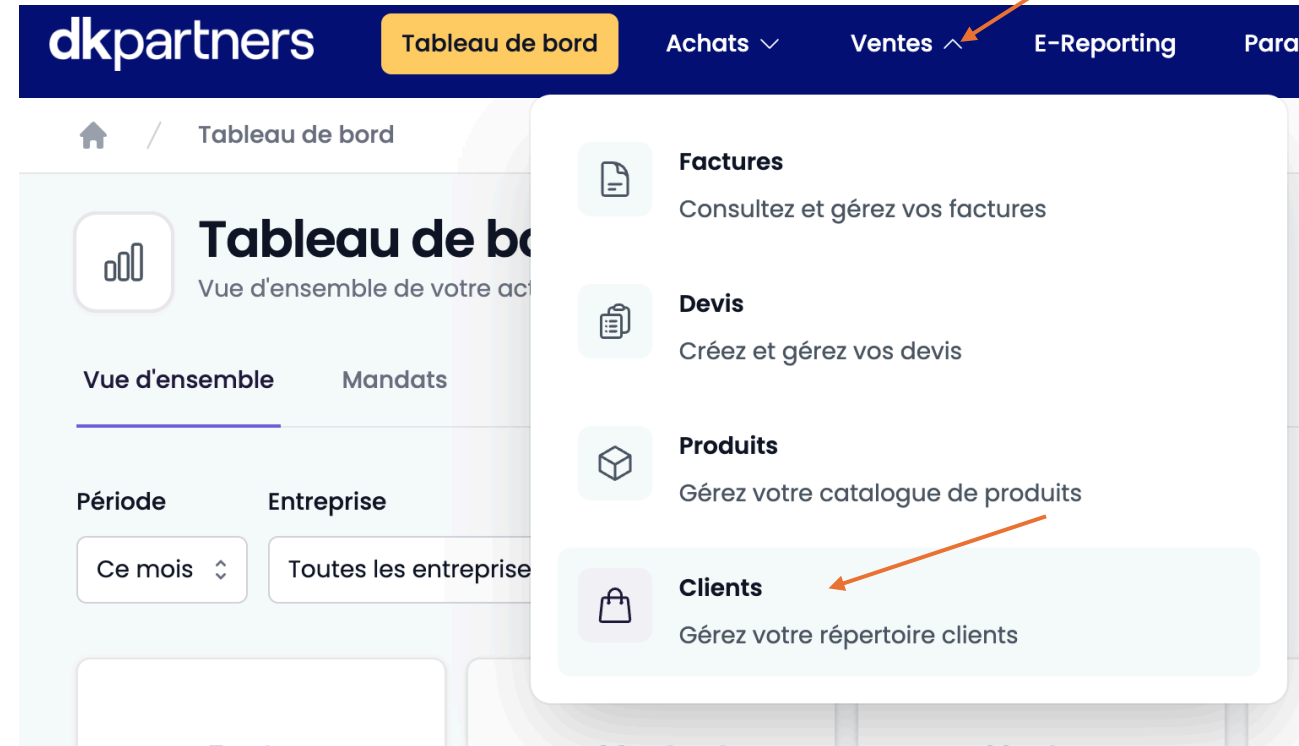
dkpartners

Tableau de bord

Achats

Ventes

E-Reporting

Para

Tableau de bord

Tableau de bo

Vue d'ensemble de votre ac

Vue d'ensemble

Mandats

Période

Entreprise

Ce mois

Toutes les entreprise

Factures

Consultez et gérez vos factures

Devis

Créez et gérez vos devis

Produits

Gérez votre catalogue de produits

Clients

Gérez votre répertoire clients